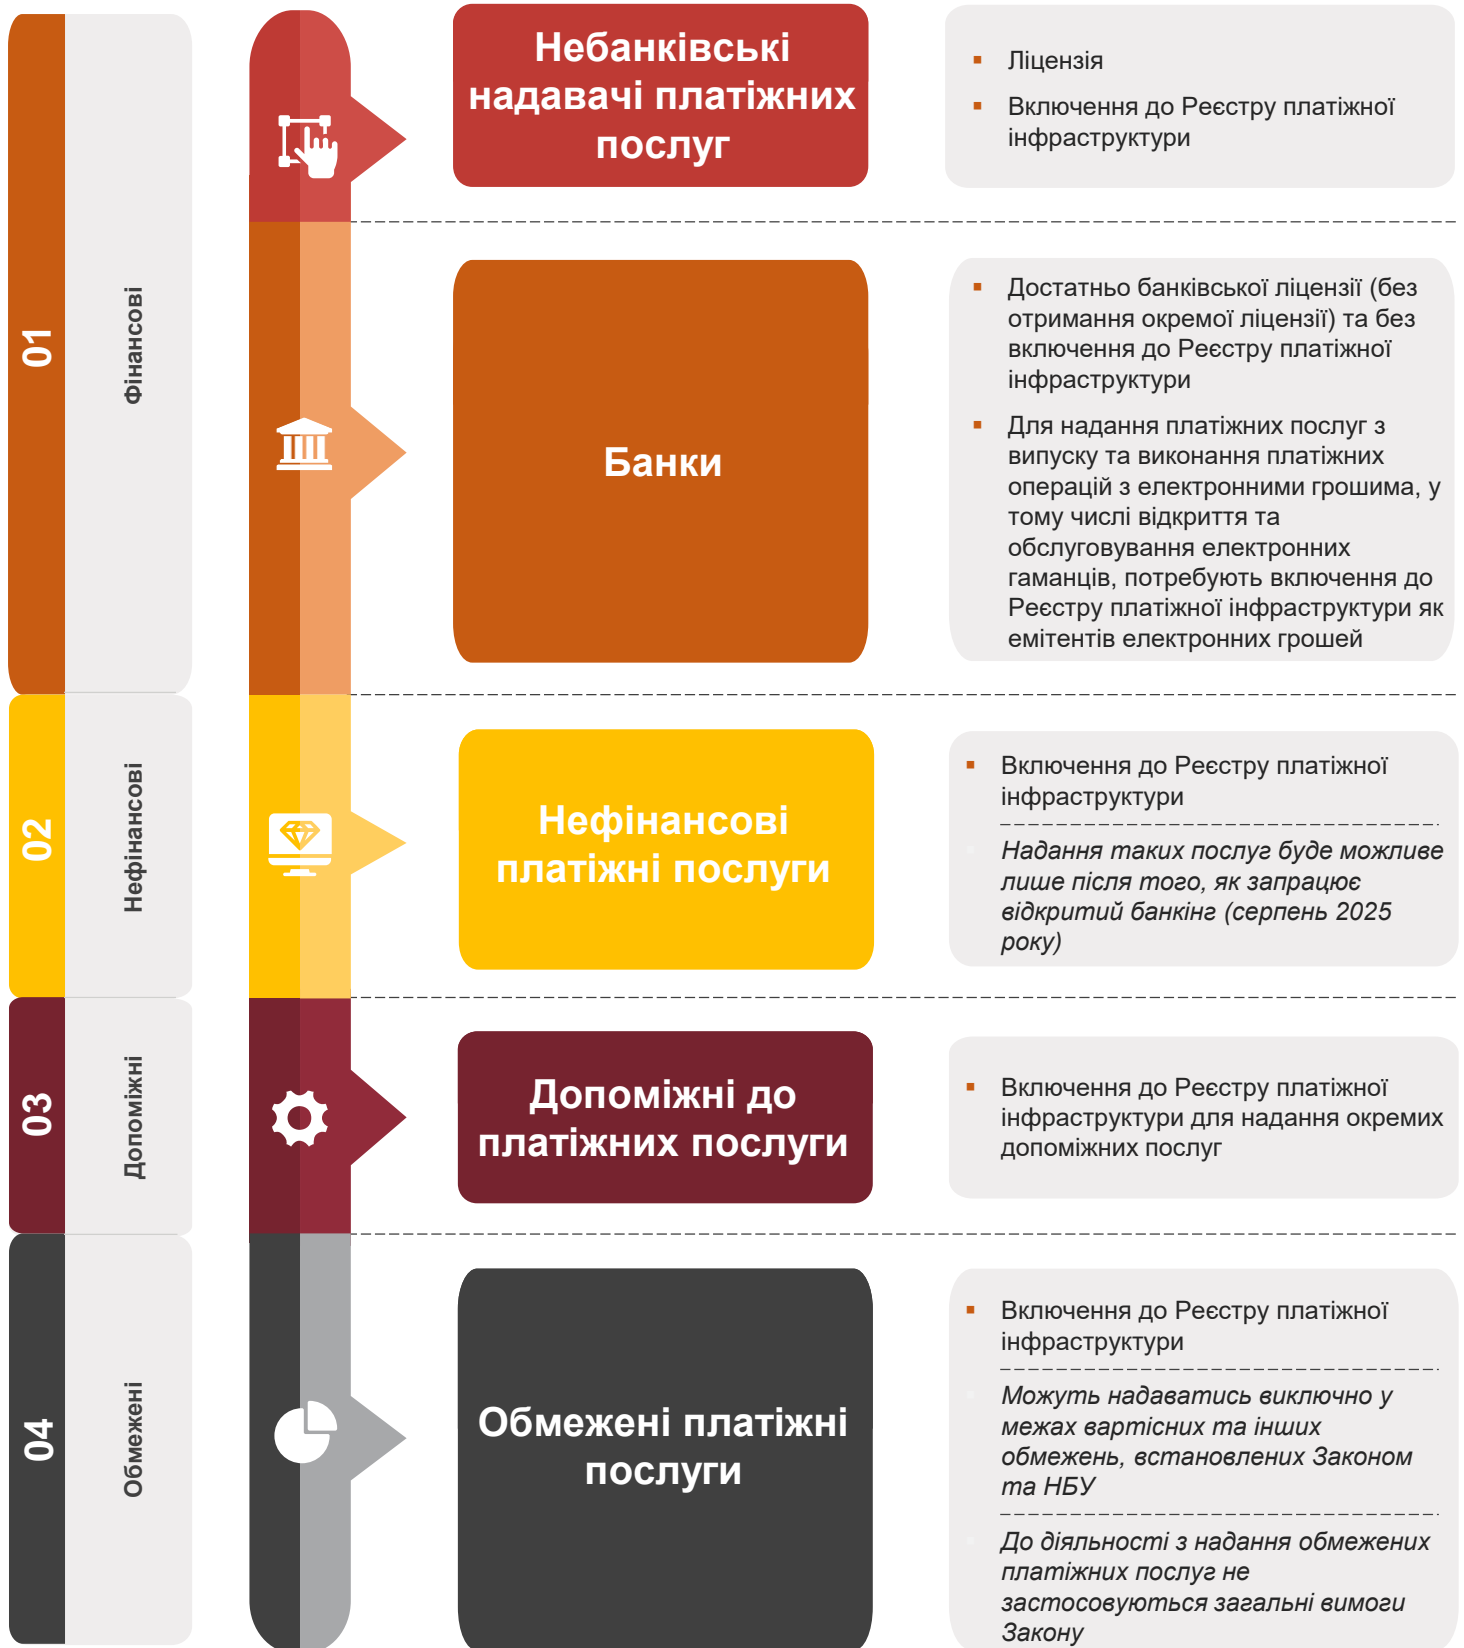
01
Фінансові

Небанківські надавачі платіжних послуг

Ліцензія
Включення до Реєстру платіжної інфраструктури

Банки

Достатньо банківської ліцензії (без отримання окремої ліцензії) та без включення до Реєстру платіжної інфраструктури
Для надання платіжних послуг з випуску та виконання платіжних операцій з електронними грошима, у тому числі відкриття та обслуговування електронних гаманців, потребують включення до Реєстру платіжної інфраструктури як емітентів електронних грошей

02
Нефінансові

Нефінансові платіжні послуги

Включення до Реєстру платіжної інфраструктури
*Надання таких послуг буде можливе лише після того, як запрацює відкритий банкінг (серпень 2025 року)*

03
Допоміжні

Допоміжні до платіжних послуги

Включення до Реєстру платіжної інфраструктури для надання окремих допоміжних послуг

04
Обмежені

Обмежені платіжні послуги

Включення до Реєстру платіжної інфраструктури
*Можуть надаватись виключно у межах вартісних та інших обмежень, встановлених Законом та НБУ*
*До діяльності з надання обмежених платіжних послуг не застосовуються загальні вимоги Закону*